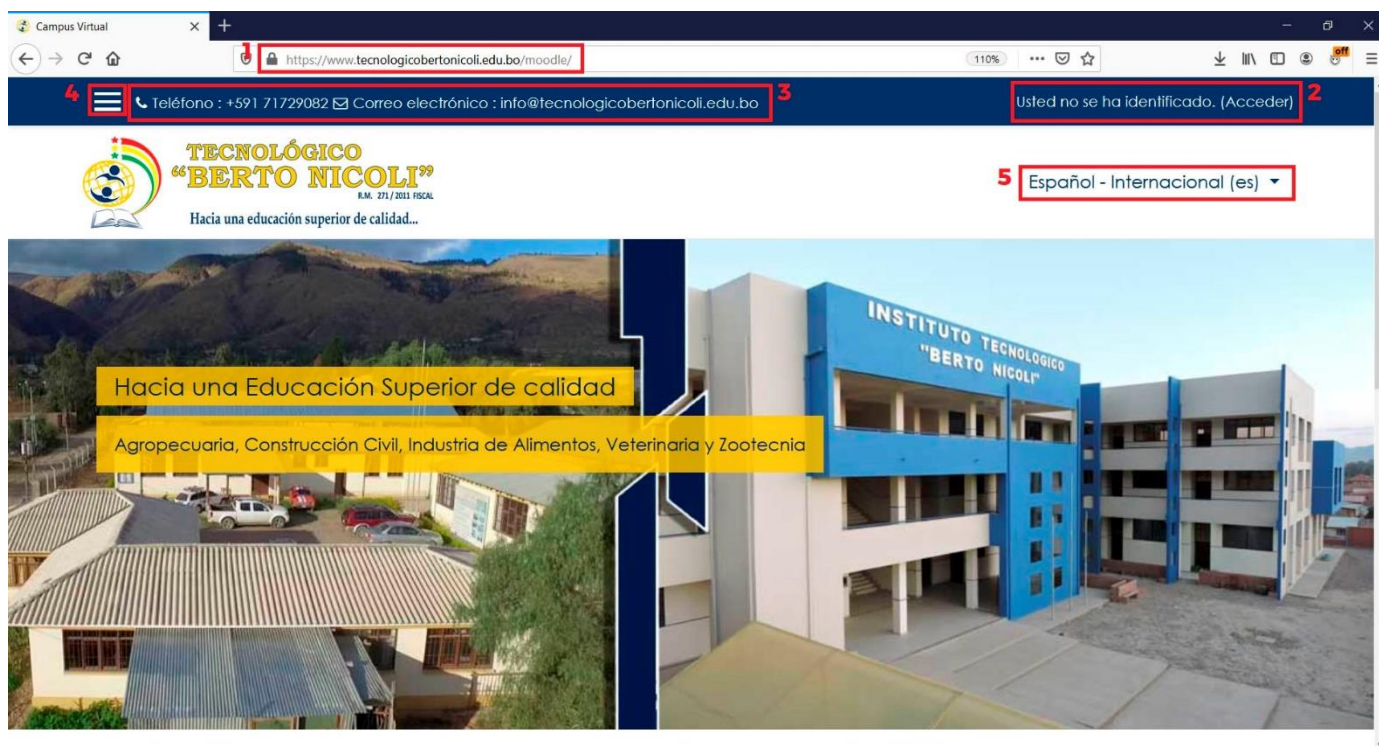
Campus Virtual

1 https://www.tecnologicobertonicoli.edu.bo/moodle/

110%

off

4 Teléfono : +591 71729082 Correo electrónico : info@tecnologicobertonicoli.edu.bo 3

Usted no se ha identificado. (Acceder) 2

TECNOLÓGICO
"BERTO NICOLI"
R.M. 271 / 2011 FISCAL
Hacia una educación superior de calidad...

5 Español - Internacional (es)

Hacia una Educación Superior de calidad

Agropecuaria, Construcción Civil, Industria de Alimentos, Veterinaria y Zootecnia

INSTITUTO TECNOLOGICO
"BERTO NICOLI"